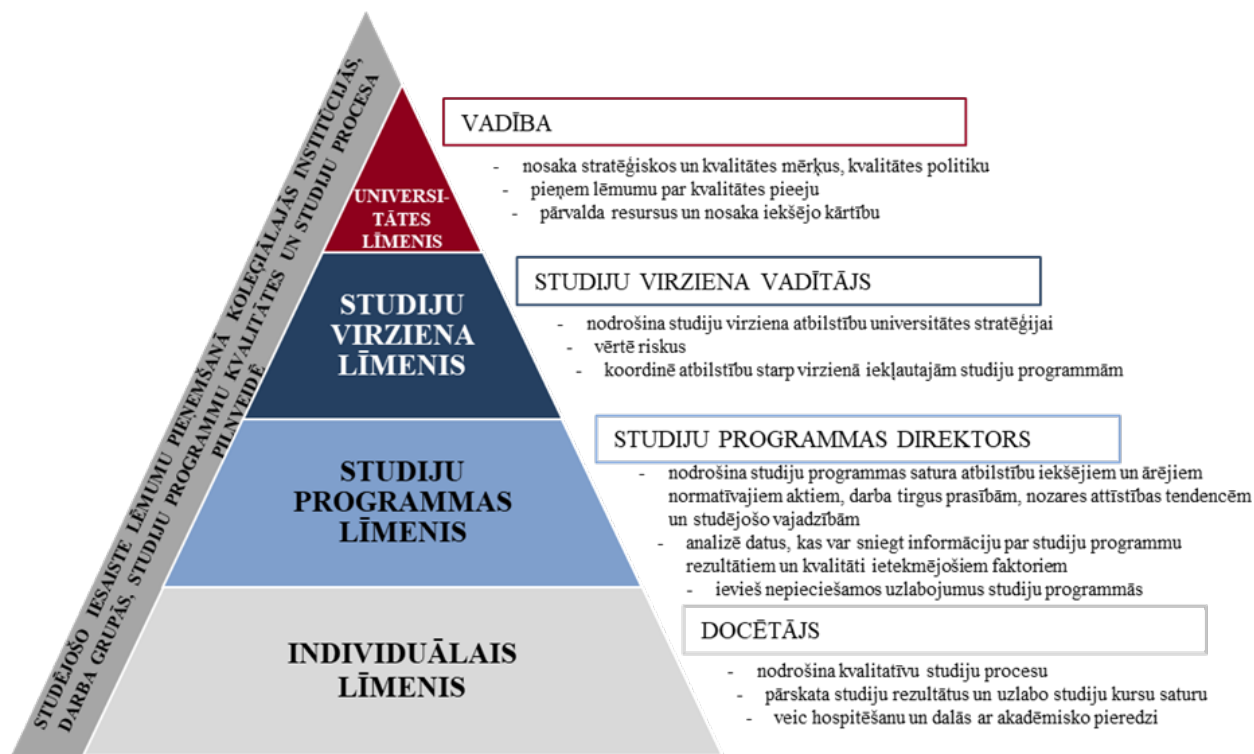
STUDĒJOŠO IESAISTE LĒMUMU PIEŅEMŠANĀ KOLEĢIĀLAJĀS INSTITŪCIJĀS, DARBA GRUPĀS, STUDIJU PROGRAMMU KVALITĀTES UN STUDIJU PROCESA PILNVEIDĒ

UNIVERSITĀTES LĪMENIS

VADĪBA

- nosaka stratēģiskos un kvalitātes mērķus, kvalitātes politiku
- pieņem lēmumu par kvalitātes pieeju
- pārvalda resursus un nosaka iekšējo kārtību

STUDIJU VIRZIENA LĪMENIS

STUDIJU VIRZIENA VADĪTĀJS

- nodrošina studiju virziena atbilstību universitātes stratēģijai
- vērtē riskus
- koordinē atbilstību starp virzienā iekļautajām studiju programmām

STUDIJU PROGRAMMAS LĪMENIS

STUDIJU PROGRAMMAS DIREKTORS

- nodrošina studiju programmas satura atbilstību iekšējiem un ārējiem normatīvajiem aktiem, darba tirgus prasībām, nozares attīstības tendencēm un studējošo vajadzībām
- analizē datus, kas var sniegt informāciju par studiju programmu rezultātiem un kvalitāti ietekmējošiem faktoriem
- ievieš nepieciešamos uzlabojumus studiju programmās

INDIVIDUĀLAIS LĪMENIS

DOCĒTĀJS

- nodrošina kvalitatīvu studiju procesu
- pārskata studiju rezultātus un uzlabo studiju kursu saturu
- veic hospitēšanu un dalās ar akadēmisko pieredzi